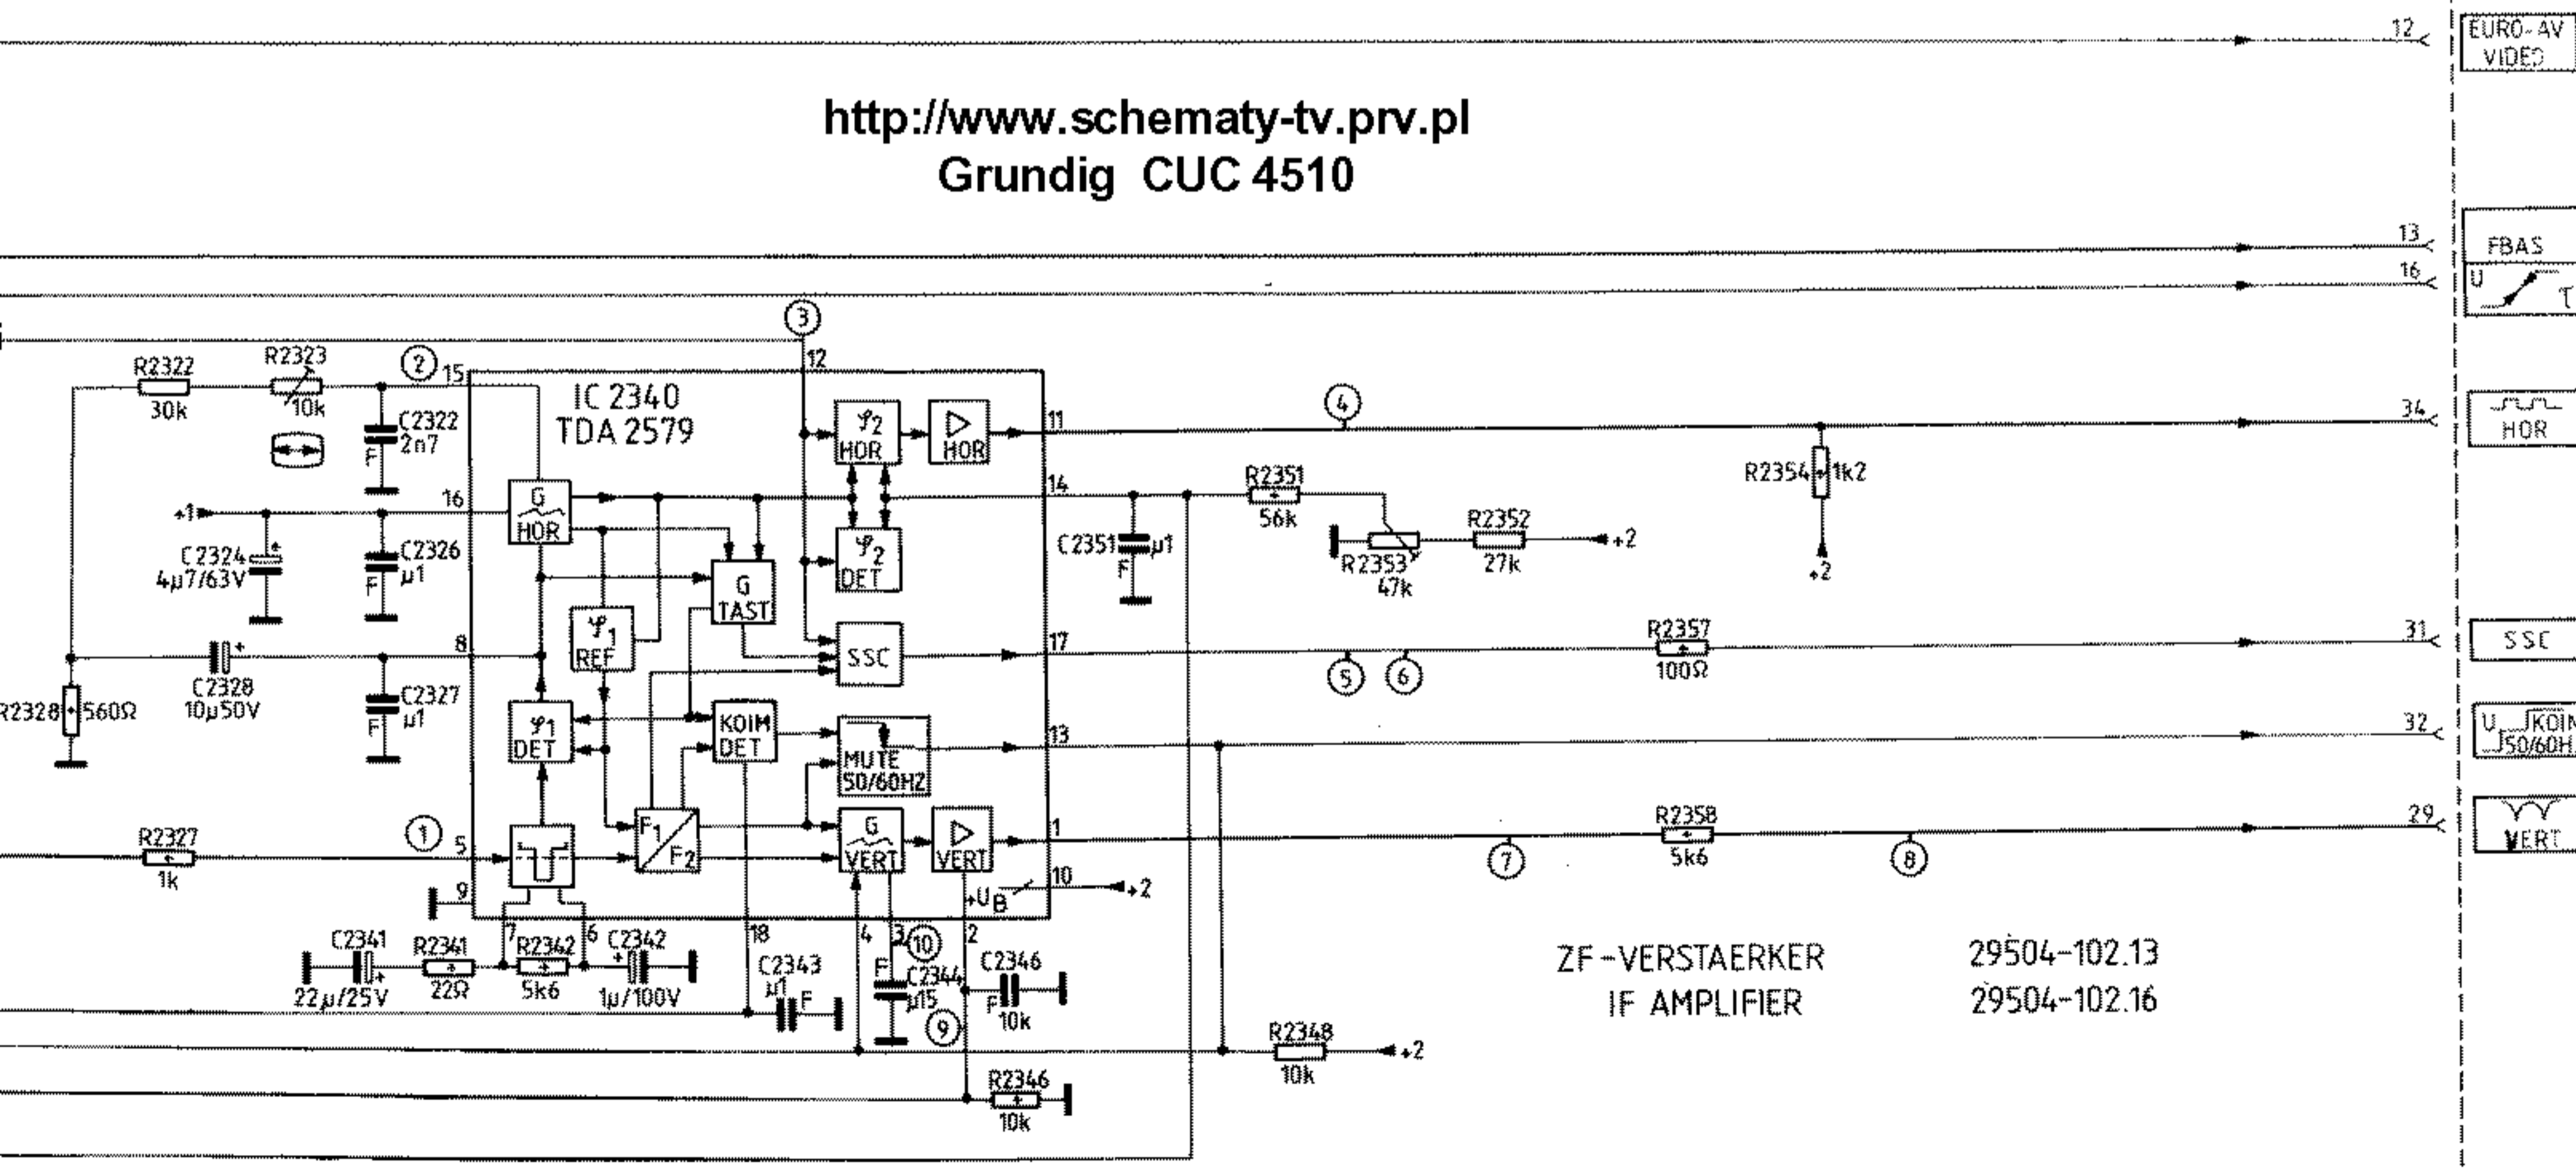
http://www.schematy-tv.prv.pl
Grundig CUC 4510

12
EURO-AV VIDEO
13
FBAS
16
U T
34
HOR
31
SSC
32
U KOIN 50/60H
29
VERT

IC 2340
TDA 2579

R2322 30k
R2323 10k
C2322 2n7
C2324 4µ7/63V
C2326 µ1
C2328 10µ50V
C2327 µ1
R2328 560Ω
R2327 1k
C2341 22µ/25V
R2341 22Ω
R2342 5k6
C2342 1µ/100V
C2343 µ1
C2344 µ15
C2346 10k
R2346 10k
R2348 10k
C2351 µ1
R2351 56k
R2353 47k
R2352 27k
R2354 1k2
R2357 100Ω
R2358 5k6

$\varphi_2$ HOR
HOR
G HOR
$\varphi_2$ DET
G TAST
$\varphi_1$ REF
SSC
$\varphi_1$ DET
KOIN DET
MUTE 50/60HZ
$F_1$ $F_2$
G VERT
VERT
+$U_B$

+1 +2 +2 +2 +2 +2

1 2 3 4 5 6 7 8 9 10 11 12 13 14 15 16 17 18

ZF-VERSTAERKER
IF AMPLIFIER
29504-102.13
29504-102.16